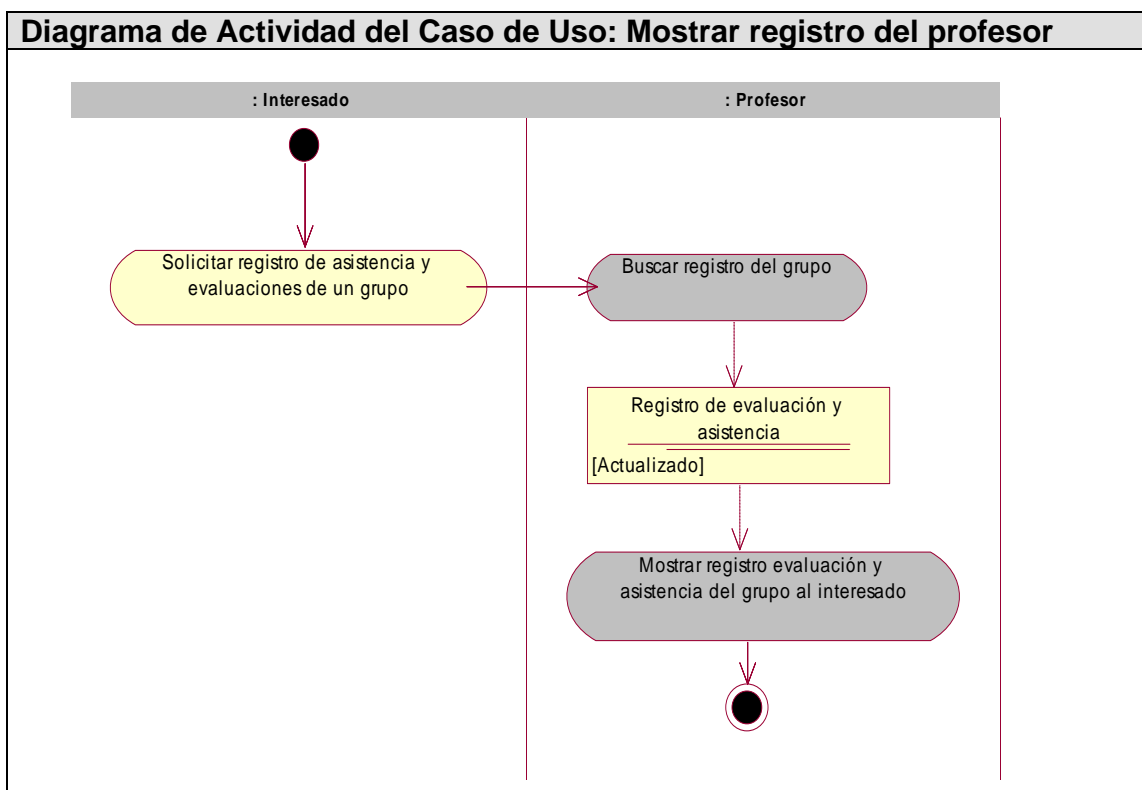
Diagrama de Actividad del Caso de Uso: Mostrar registro del profesor

: Interesado

: Profesor

Solicitar registro de asistencia y evaluaciones de un grupo

Buscar registro del grupo

Registro de evaluación y asistencia

[Actualizado]

Mostrar registro evaluación y asistencia del grupo al interesado